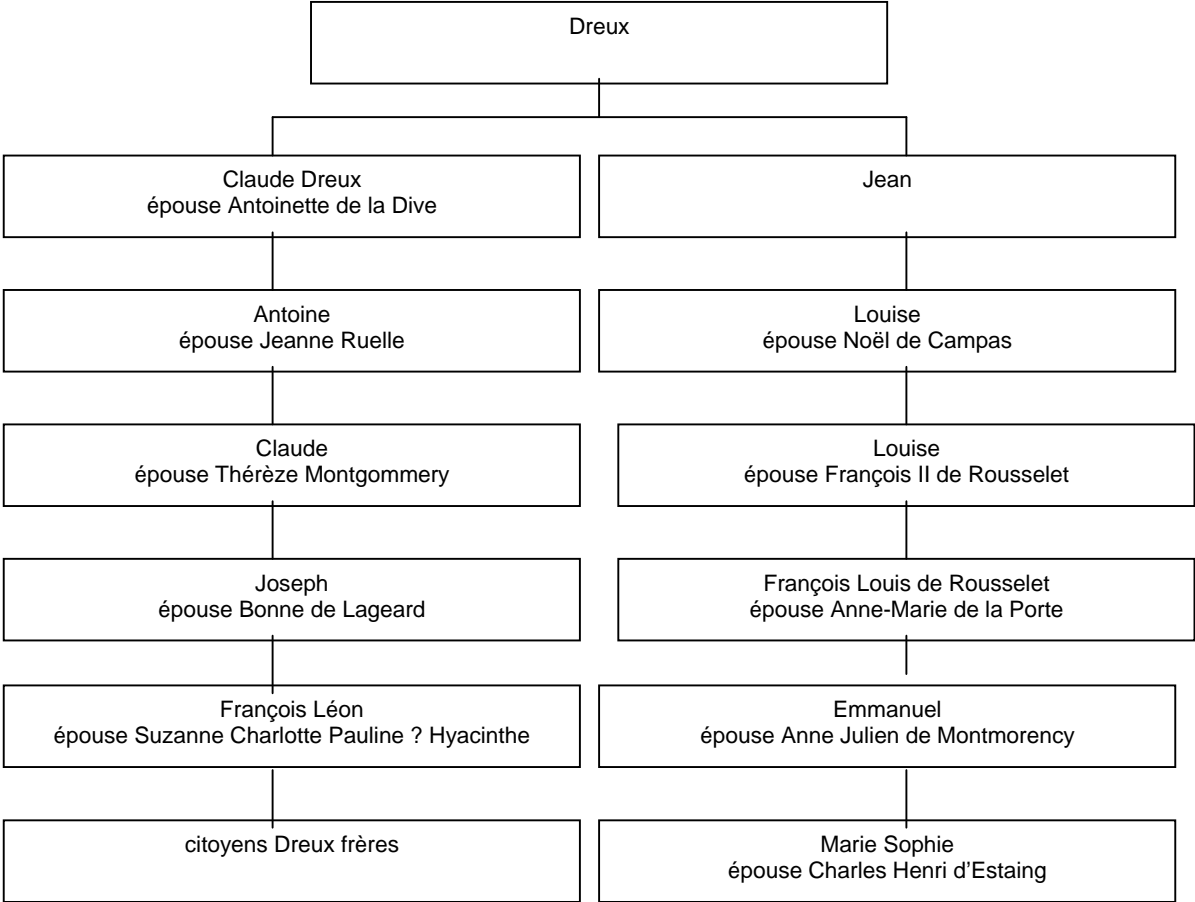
Dreux

Claude Dreux
épouse Antoinette de la Dive

Antoine
épouse Jeanne Ruelle

Claude
épouse Thérèze Montgommery

Joseph
épouse Bonne de Lageard

François Léon
épouse Suzanne Charlotte Pauline ? Hyacinthe

citoyens Dreux frères

Jean

Louise
épouse Noël de Campas

Louise
épouse François II de Rousselet

François Louis de Rousselet
épouse Anne-Marie de la Porte

Emmanuel
épouse Anne Julien de Montmorency

Marie Sophie
épouse Charles Henri d'Estaing